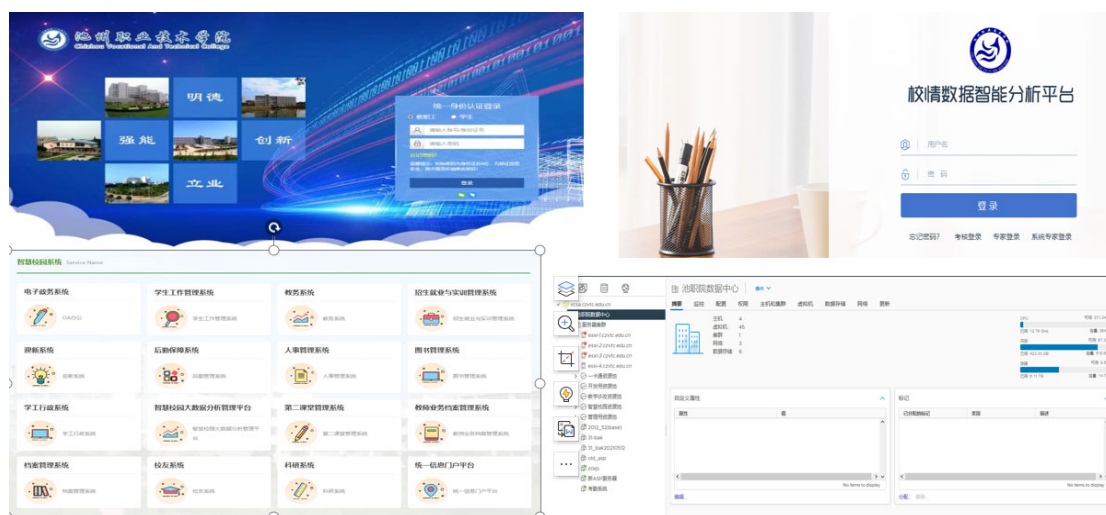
池州职业技术学院
Chizhou Vocational And Technical College

明德
强能
创新
立业

统一身份认证登录
教职工 学生
请输入账号/身份证号
请输入密码
登录

校情数据智能分析平台
用户名
密码
登录
忘记密码? 考核登录 专家登录 系统专家登录

智慧校园系统 Service Name

电子政务系统
OA办公
学生工作管理系统
学生工作管理系统
教务系统
教务系统
招生就业与实训管理系统
招生就业与实训管理系统
迎新系统
迎新系统
后勤保障系统
后勤管理系统
人事管理系统
人事管理系统
图书管理系统
图书管理系统
学工行政系统
学工行政系统
智慧校园大数据分析管理平台
智慧校园大数据分析管理平台
第二课堂管理系统
第二课堂管理系统
教师业务档案管理系统
教师业务档案管理系统
档案管理系统
档案管理系统
校友系统
校友系统
科研系统
科研系统
统一信息门户平台
统一信息门户平台

池职院数据中心
摘要 监控 配置 权限 主机和集群 虚拟机 数据存储 网络 更新
主机 4
虚拟机 45
集群 1
网络 3
数据存储 6
自定义属性
属性 值
No items to display
标记
已分配的标记 类别 描述
No items to display